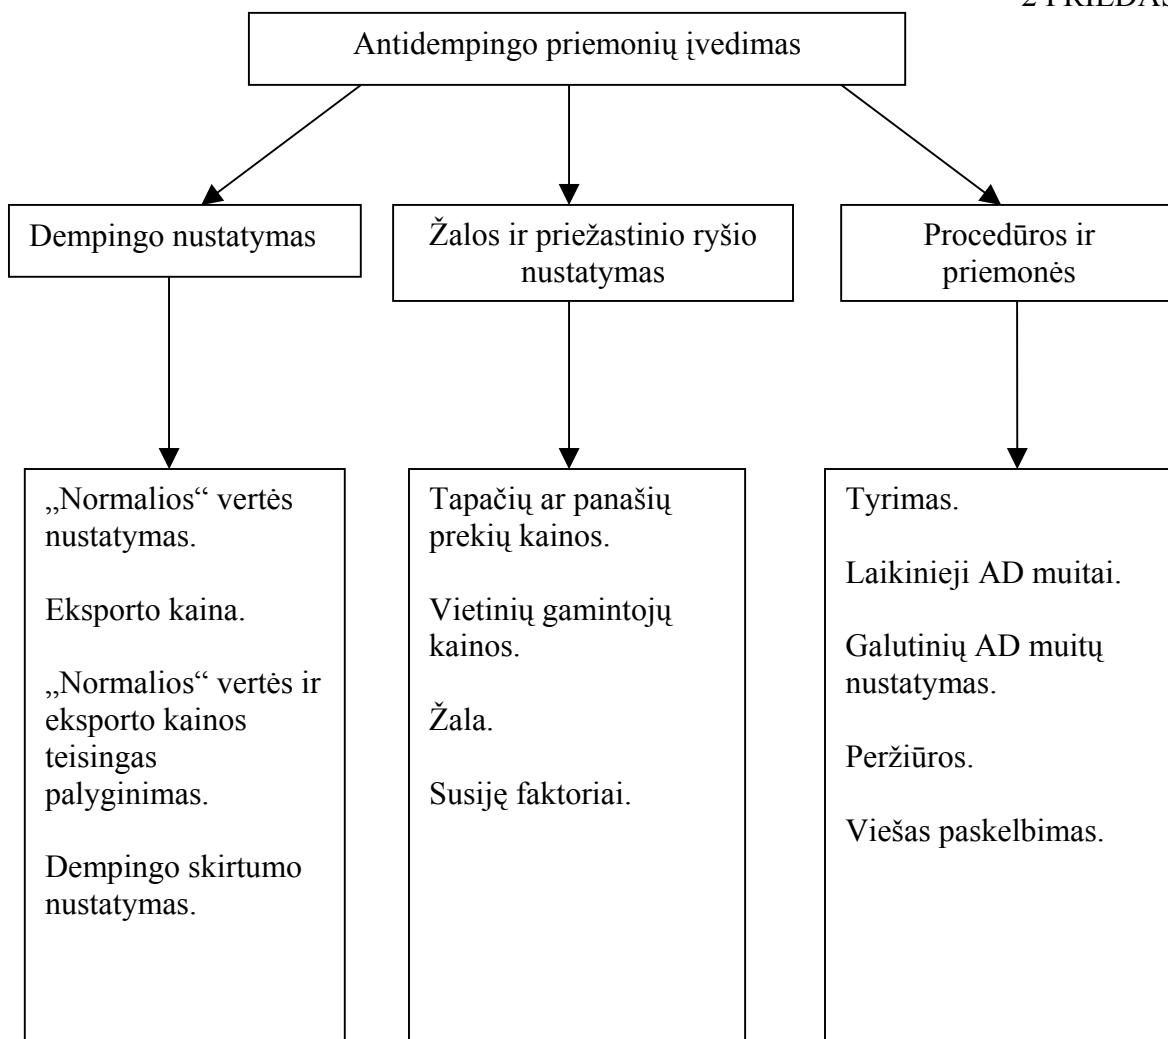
2 PRIEDAS

Antidempingo priemonių įvedimas

Dempingo nustatymas

Žalos ir priežastinio ryšio nustatymas

Procedūros ir priemonės

„Normalios“ vertės nustatymas.

Eksporto kaina.

„Normalios“ vertės ir eksporto kainos teisingas palyginimas.

Dempingo skirtumo nustatymas.

Tapačių ar panašių prekių kainos.

Vietinių gamintojų kainos.

Žala.

Susiję faktoriai.

Tyrimas.

Laikinieji AD muitai.

Galutinių AD muitų nustatymas.

Peržiūros.

Viešas paskelbimas.